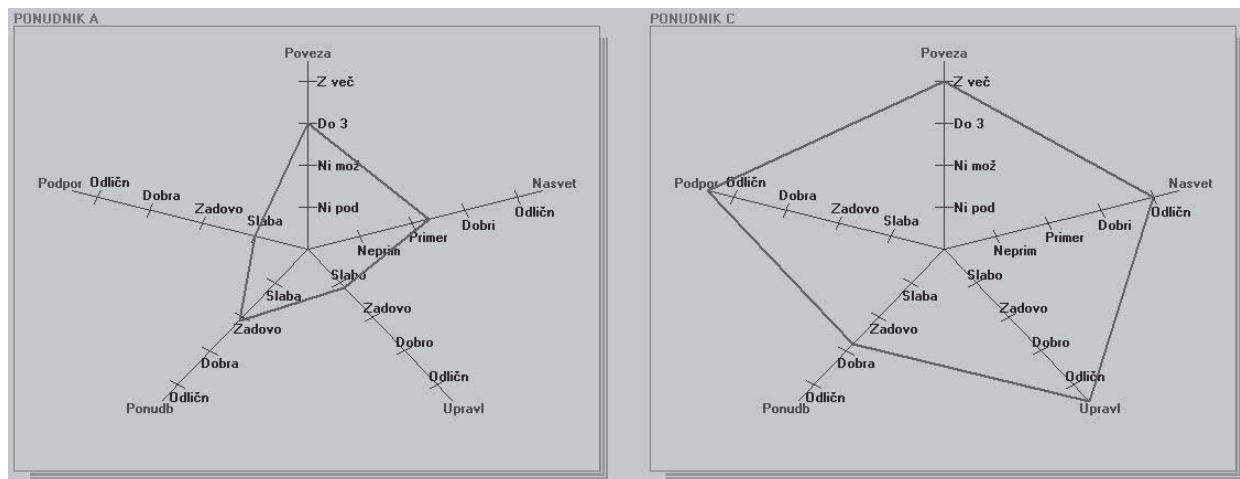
PONUDNIK A

Poveza
Z več
Do 3
Ni mož
Ni pod
Nasvet
Odličn
Dobri
Primer
Neprim
Podpor
Odličn
Dobra
Zadovo
Slaba
Slabo
Zadovo
Dobro
Odličn
Upravl
Slaba
Zadovo
Dobra
Odličn
Ponudb

PONUDNIK C

Poveza
Z več
Do 3
Ni mož
Ni pod
Nasvet
Odličn
Dobri
Primer
Neprim
Podpor
Odličn
Dobra
Zadovo
Slaba
Slabo
Zadovo
Dobro
Odličn
Upravl
Slaba
Zadovo
Dobra
Odličn
Ponudb